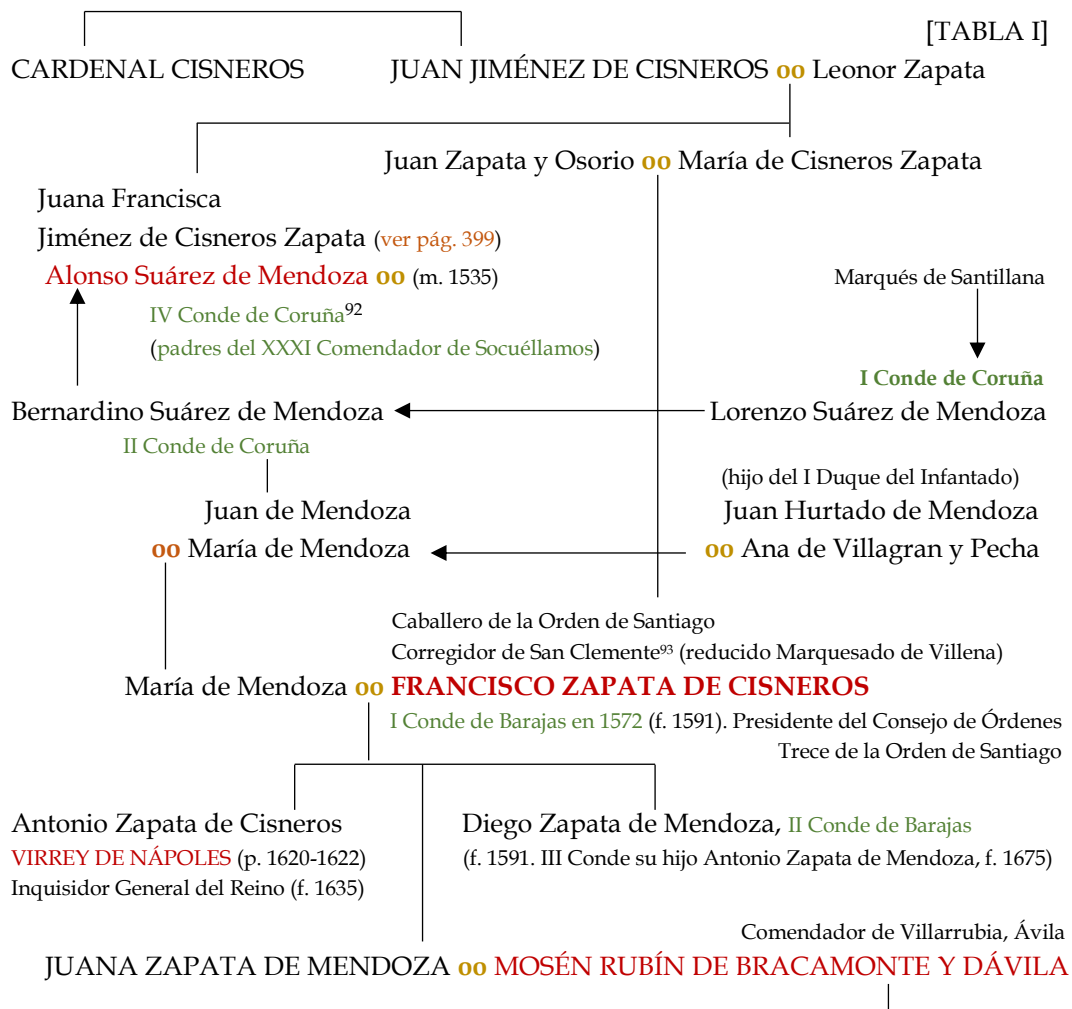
[TABLA I]

CARDENAL CISNEROS

JUAN JIMÉNEZ DE CISNEROS oo Leonor Zapata

Juan Zapata y Osorio oo María de Cisneros Zapata

Juana Francisca Jiménez de Cisneros Zapata (ver pág. 399)

Alonso Suárez de Mendoza oo (m. 1535)

IV Conde de Coruña$^{92}$

(padres del XXXI Comendador de Socuéllamos)

Marqués de Santillana

I Conde de Coruña

Bernardino Suárez de Mendoza

Lorenzo Suárez de Mendoza

II Conde de Coruña

(hijo del I Duque del Infantado)

Juan de Mendoza

oo María de Mendoza

Juan Hurtado de Mendoza

oo Ana de Villagran y Pecha

Caballero de la Orden de Santiago

Corregidor de San Clemente$^{93}$ (reducido Marquesado de Villena)

María de Mendoza oo FRANCISCO ZAPATA DE CISNEROS

I Conde de Barajas en 1572 (f. 1591). Presidente del Consejo de Órdenes

Trece de la Orden de Santiago

Antonio Zapata de Cisneros

VIRREY DE NÁPOLES (p. 1620-1622)

Inquisidor General del Reino (f. 1635)

Diego Zapata de Mendoza, II Conde de Barajas

(f. 1591. III Conde su hijo Antonio Zapata de Mendoza, f. 1675)

Comendador de Villarrubia, Ávila

JUANA ZAPATA DE MENDOZA oo MOSÉN RUBÍN DE BRACAMONTE Y DÁVILA